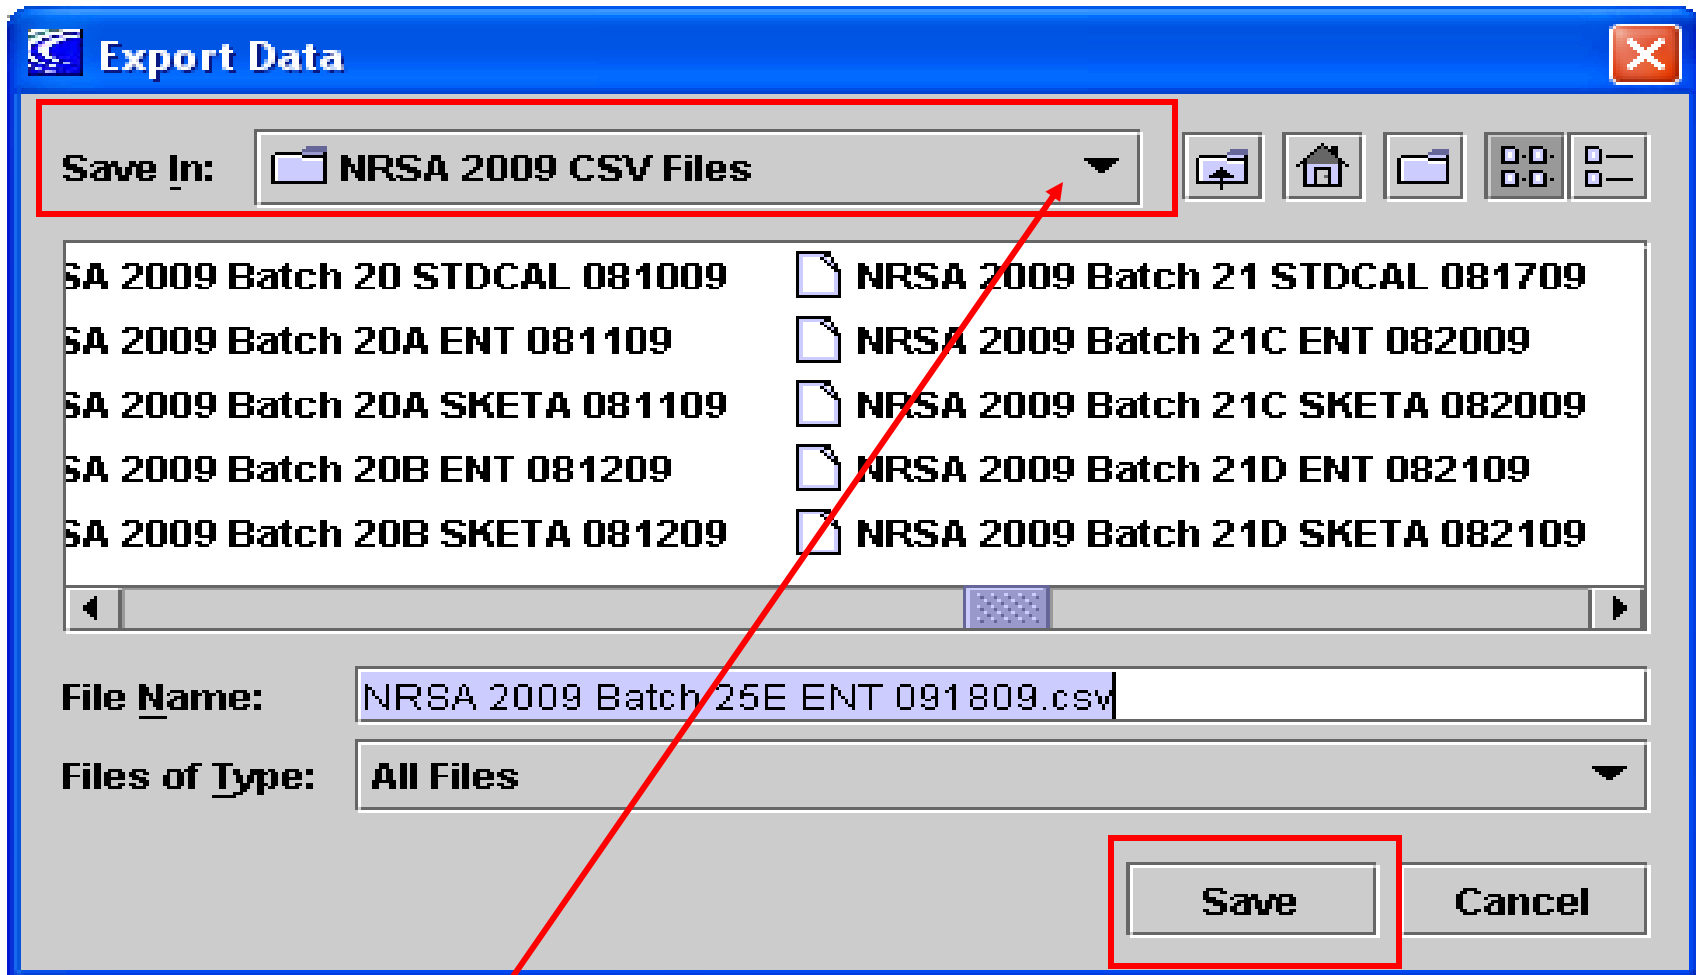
Export Data

Save In: NRSA 2009 CSV Files

SA 2009 Batch 20 STDCAL 081009
SA 2009 Batch 20A ENT 081109
SA 2009 Batch 20A SKETA 081109
SA 2009 Batch 20B ENT 081209
SA 2009 Batch 20B SKETA 081209

NRSA 2009 Batch 21 STDCAL 081709
NRSA 2009 Batch 21C ENT 082009
NRSA 2009 Batch 21C SKETA 082009
NRSA 2009 Batch 21D ENT 082109
NRSA 2009 Batch 21D SKETA 082109

File Name: NRSA 2009 Batch 25E ENT 091809.csv

Files of Type: All Files

Save

Cancel